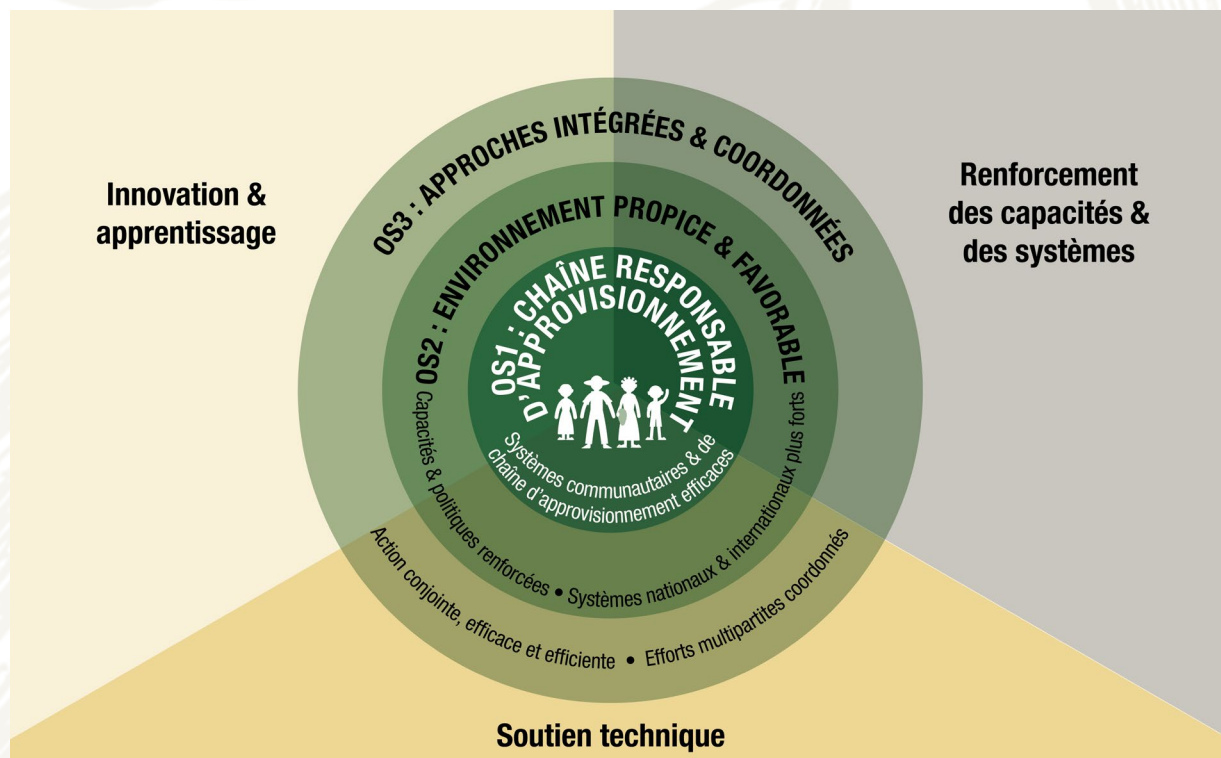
Innovation & apprentissage

Renforcement des capacités & des systèmes

OS3 : APPROCHES INTÉGRÉES & COORDONNÉES

OS2 : ENVIRONNEMENT PROPICE & FAVORABLE

OS1 : CHAÎNE RESPONSABLE D'APPROVISIONNEMENT

Systèmes communautaires & de chaîne d'approvisionnement efficaces

Capacités & politiques renforcées • Systèmes nationaux & internationaux plus forts

Action conjointe, efficace et efficiente • Efforts multipartites coordonnés

Soutien technique